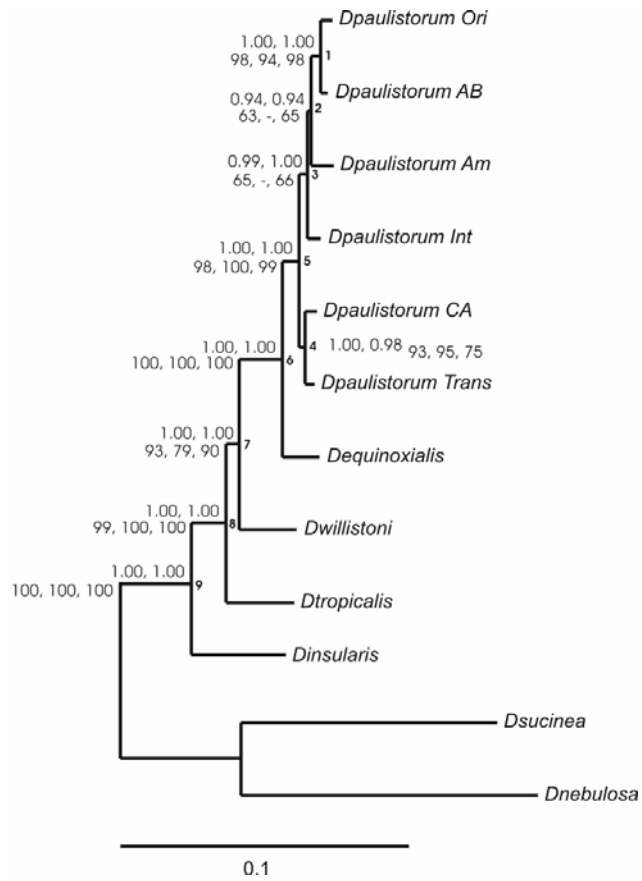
Dpaulistorum Ori

1.00, 1.00
98, 94, 98
1

Dpaulistorum AB

0.94, 0.94
63, -, 65
2

0.99, 1.00
65, -, 66
3

Dpaulistorum Am

Dpaulistorum Int

1.00, 1.00
98, 100, 99
5

Dpaulistorum CA

4
1.00, 0.98
93, 95, 75

1.00, 1.00
100, 100, 100
6

Dpaulistorum Trans

1.00, 1.00
93, 79, 90
7

Dequinoxialis

1.00, 1.00
99, 100, 100
8

Dwillistoni

1.00, 1.00
100, 100, 100
9

Dtropicalis

Dinsularis

Dsucinea

Dnebulosa

0.1